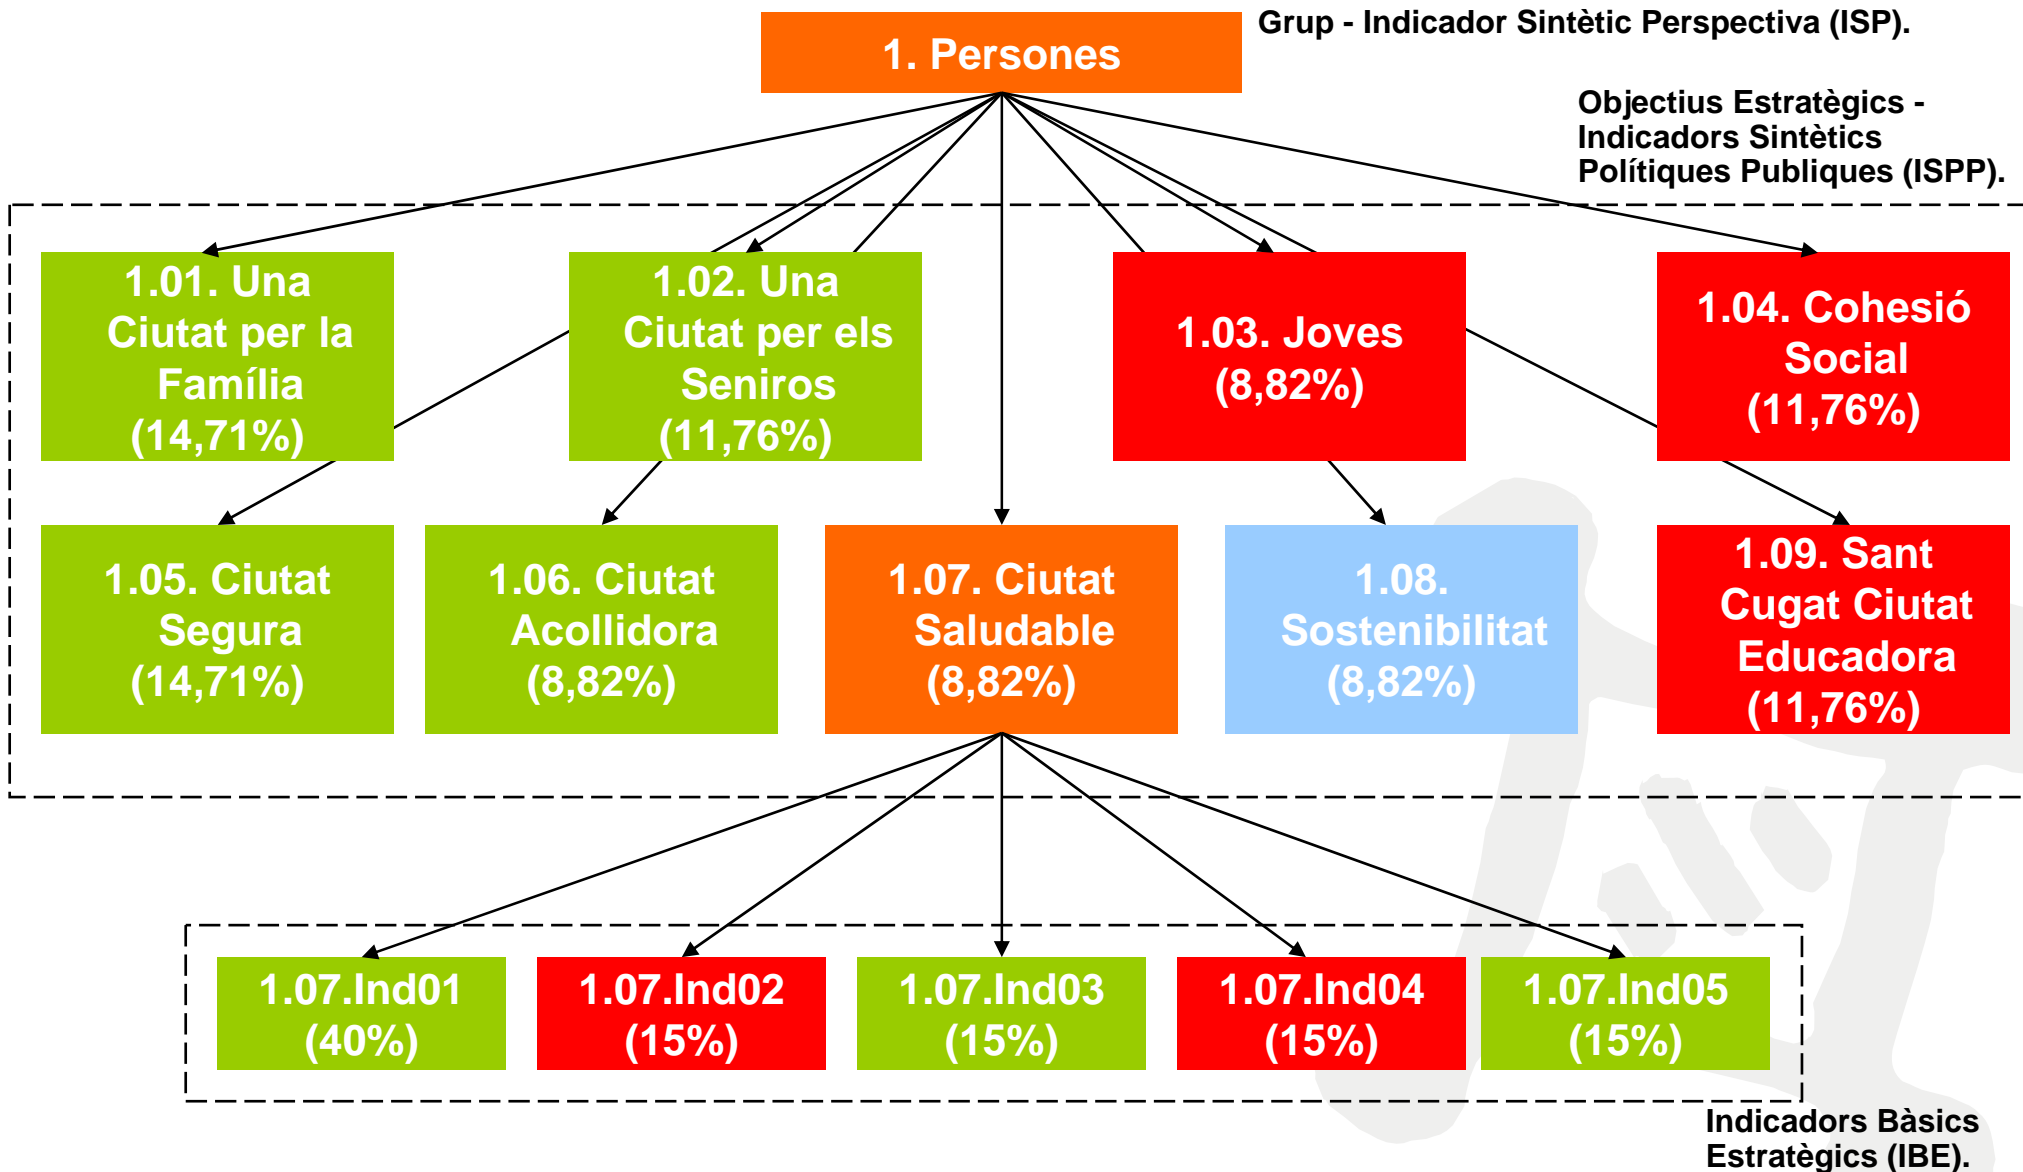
1. Persones

Grup - Indicador Sintètic Perspectiva (ISP).

Objectius Estratègics - Indicadors Sintètics Polítiques Publiques (ISPP).

1.01. Una Ciutat per la Família (14,71%)

1.02. Una Ciutat per els Seniros (11,76%)

1.03. Joves (8,82%)

1.04. Cohesió Social (11,76%)

1.05. Ciutat Segura (14,71%)

1.06. Ciutat Acollidora (8,82%)

1.07. Ciutat Saludable (8,82%)

1.08. Sostenibilitat (8,82%)

1.09. Sant Cugat Ciutat Educadora (11,76%)

1.07.Ind01 (40%)

1.07.Ind02 (15%)

1.07.Ind03 (15%)

1.07.Ind04 (15%)

1.07.Ind05 (15%)

Indicadors Bàsics Estratègics (IBE).